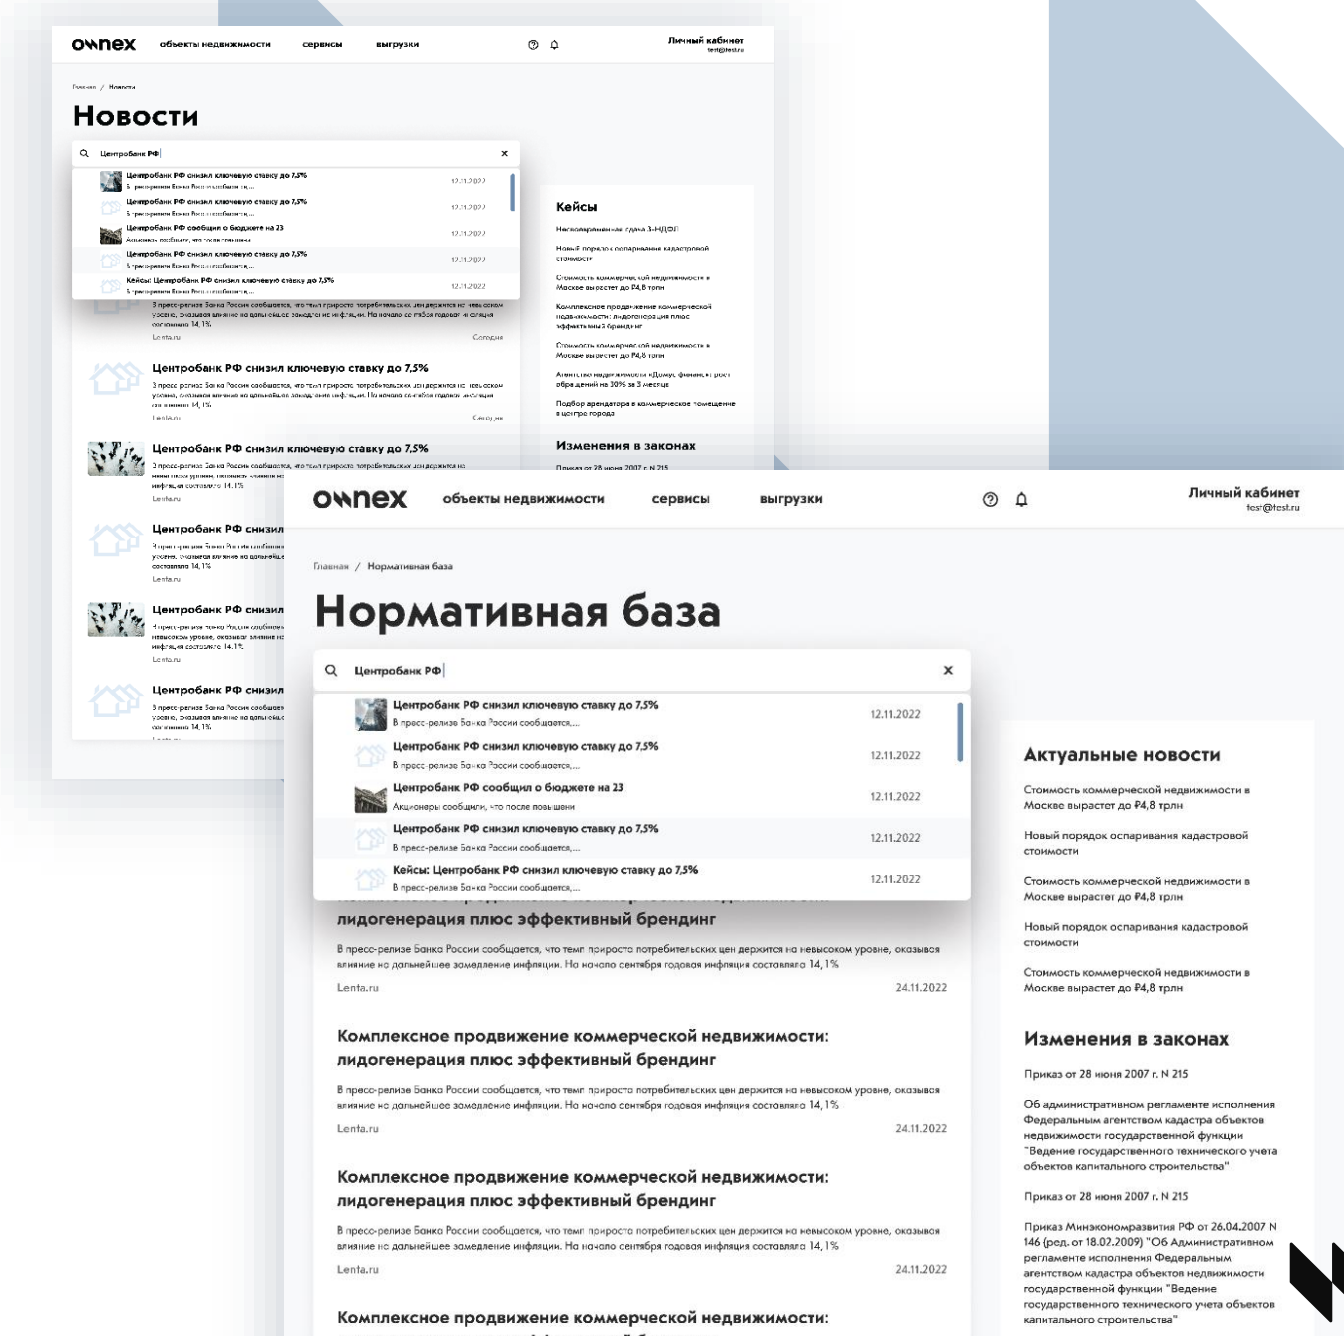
OWNEX объекты недвижимости сервисы выгрузки

Личный кабинет
test@test.ru

Главная / Новости

Новости

Центробанк РФ

Центробанк РФ снизил ключевую ставку до 7,5%
В пресс-релизе Банка России сообщается,...
12.11.2022

Центробанк РФ снизил ключевую ставку до 7,5%
В пресс-релизе Банка России сообщается,...
12.11.2022

Центробанк РФ сообщил о бюджете на 23
Акционеры сообщили, что после повышения
12.11.2022

Центробанк РФ снизил ключевую ставку до 7,5%
В пресс-релизе Банка России сообщается,...
12.11.2022

Кейсы: Центробанк РФ снизил ключевую ставку до 7,5%
В пресс-релизе Банка России сообщается,...
12.11.2022

В пресс-релизе Банка России сообщается, что темп прироста потребительских цен держится на невысоком уровне, оказывая влияние на дальнейшее замедление инфляции. На начало сентября годовая инфляция составляла 14,1%
Lenta.ru
Сегодня

Центробанк РФ снизил ключевую ставку до 7,5%
В пресс-релизе Банка России сообщается, что темп прироста потребительских цен держится на невысоком уровне, оказывая влияние на дальнейшее замедление инфляции. На начало сентября годовая инфляция составляла 14,1%
Lenta.ru
Сегодня

Центробанк РФ снизил ключевую ставку до 7,5%
В пресс-релизе Банка России сообщается, что темп прироста потребительских цен держится на невысоком уровне, оказывая влияние на дальнейшее замедление инфляции. На начало сентября годовая инфляция составляла 14,1%
Lenta.ru

Центробанк РФ снизил
В пресс-релизе Банка России сообщается, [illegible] уровне, оказывая влияние на дальнейшее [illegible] составляла 14,1%
Lenta.ru

Центробанк РФ снизил
В пресс-релизе Банка России сообщается, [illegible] невысоком уровне, оказывая влияние на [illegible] инфляция составляла 14,1%
Lenta.ru

Центробанк РФ снизил
В пресс-релизе Банка России сообщается, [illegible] уровне, оказывая влияние на дальнейшее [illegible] составляла 14,1%

Кейсы
Несвоевременная сдача 3-НДФЛ
Новый порядок оспаривания кадастровой стоимости
Стоимость коммерческой недвижимости в Москве вырастет до ₽4,8 трлн
Комплексное продвижение коммерческой недвижимости: лидогенерация плюс эффективный брендинг
Стоимость коммерческой недвижимости в Москве вырастет до ₽4,8 трлн
Агентство недвижимости «Домус финанс»: рост обращений на 30% за 3 месяца
Подбор арендатора в коммерческое помещение в центре города

Изменения в законах
Приказ от 28 июня 2007 г. N 215

OWNEX объекты недвижимости сервисы выгрузки

Личный кабинет
test@test.ru

Главная / Нормативная база

Нормативная база

Центробанк РФ

Центробанк РФ снизил ключевую ставку до 7,5%
В пресс-релизе Банка России сообщается,...
12.11.2022

Центробанк РФ снизил ключевую ставку до 7,5%
В пресс-релизе Банка России сообщается,...
12.11.2022

Центробанк РФ сообщил о бюджете на 23
Акционеры сообщили, что после повышения
12.11.2022

Центробанк РФ снизил ключевую ставку до 7,5%
В пресс-релизе Банка России сообщается,...
12.11.2022

Кейсы: Центробанк РФ снизил ключевую ставку до 7,5%
В пресс-релизе Банка России сообщается,...
12.11.2022

лидогенерация плюс эффективный брендинг
В пресс-релизе Банка России сообщается, что темп прироста потребительских цен держится на невысоком уровне, оказывая влияние на дальнейшее замедление инфляции. На начало сентября годовая инфляция составляла 14,1%
Lenta.ru
24.11.2022

Комплексное продвижение коммерческой недвижимости: лидогенерация плюс эффективный брендинг
В пресс-релизе Банка России сообщается, что темп прироста потребительских цен держится на невысоком уровне, оказывая влияние на дальнейшее замедление инфляции. На начало сентября годовая инфляция составляла 14,1%
Lenta.ru
24.11.2022

Комплексное продвижение коммерческой недвижимости: лидогенерация плюс эффективный брендинг
В пресс-релизе Банка России сообщается, что темп прироста потребительских цен держится на невысоком уровне, оказывая влияние на дальнейшее замедление инфляции. На начало сентября годовая инфляция составляла 14,1%
Lenta.ru
24.11.2022

Комплексное продвижение коммерческой недвижимости:

Актуальные новости
Стоимость коммерческой недвижимости в Москве вырастет до ₽4,8 трлн
Новый порядок оспаривания кадастровой стоимости
Стоимость коммерческой недвижимости в Москве вырастет до ₽4,8 трлн
Новый порядок оспаривания кадастровой стоимости
Стоимость коммерческой недвижимости в Москве вырастет до ₽4,8 трлн

Изменения в законах
Приказ от 28 июня 2007 г. N 215
Об административном регламенте исполнения Федеральным агентством кадастра объектов недвижимости государственной функции "Ведение государственного технического учета объектов капитального строительства"
Приказ от 28 июня 2007 г. N 215
Приказ Минэкономразвития РФ от 26.04.2007 N 146 (ред. от 18.02.2009) "Об Административном регламенте исполнения Федеральным агентством кадастра объектов недвижимости государственной функции "Ведение государственного технического учета объектов капитального строительства"